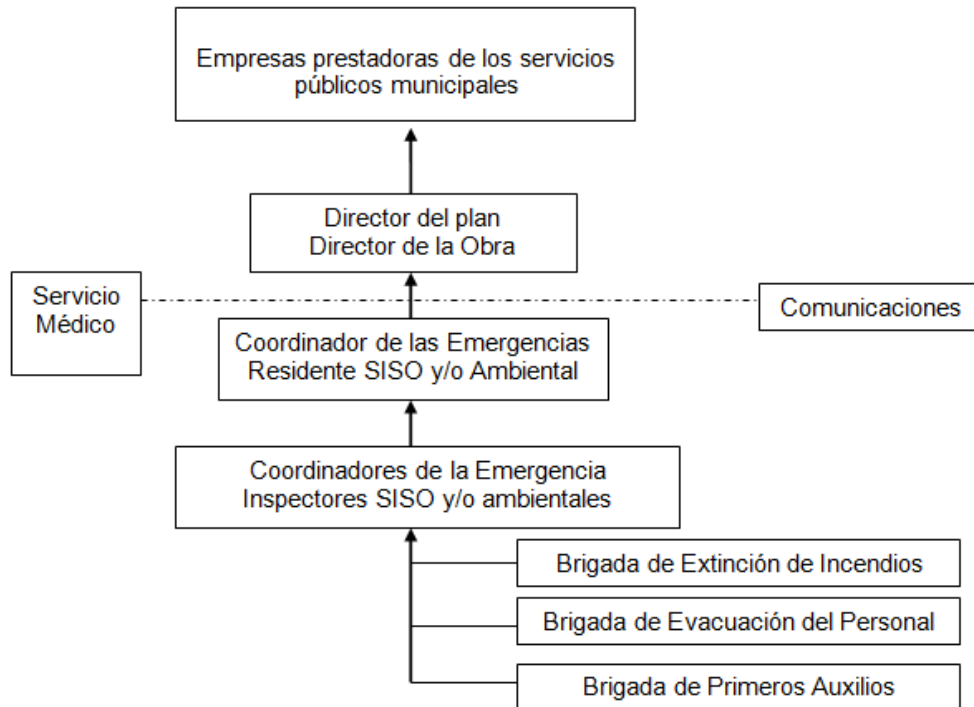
Empresas prestadoras de los servicios públicos municipales

Director del plan
Director de la Obra

Servicio Médico

Comunicaciones

Coordinador de las Emergencias
Residente SISO y/o Ambiental

Coordinadores de la Emergencia
Inspectores SISO y/o ambientales

Brigada de Extinción de Incendios

Brigada de Evacuación del Personal

Brigada de Primeros Auxilios